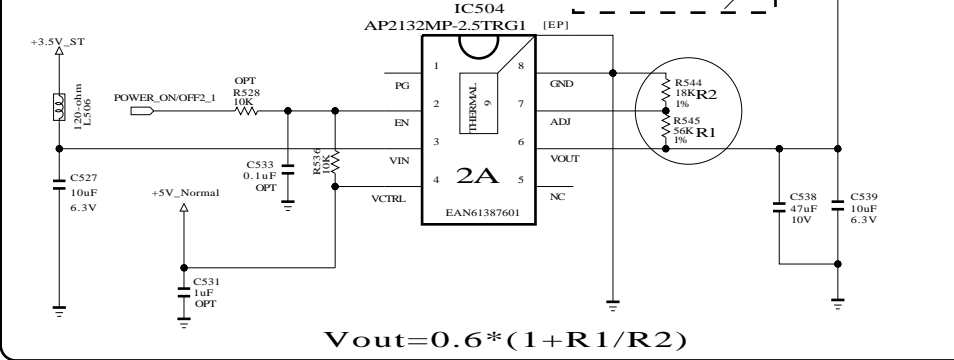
IC504
AP2132MP-2.5TRG1
[EP]

+3.5V_ST

120-ohm
L506

POWER_ON/OFF2_1

OPT
R528
10K

C527
10uF
6.3V

C533
0.1uF
OPT

R536
10K

+5V_Normal

C531
1uF
OPT

1 PG
2 EN
3 VIN
4 VCTRL

THERMAL
9

8 GND
7 ADJ
6 VOUT
5 NC

2A

EAN61387601

R544
18K
1%
R2

R545
56K
1%
R1

C538
47uF
10V

C539
10uF
6.3V

Vout=0.6*(1+R1/R2)